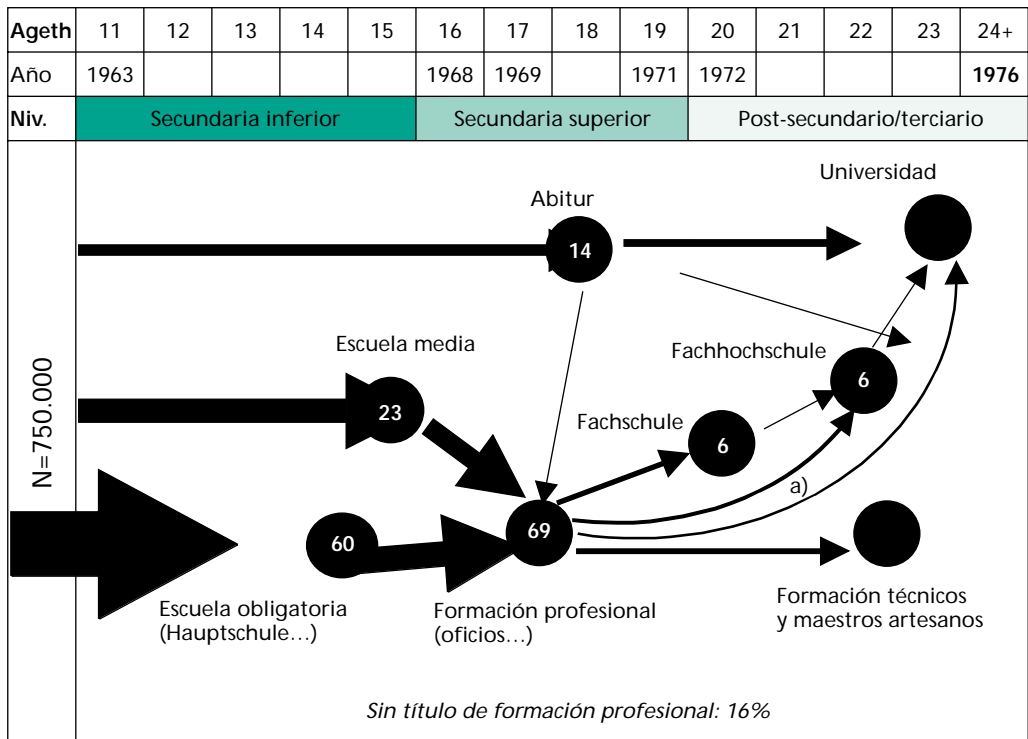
| Ageth | 11 | 12 | 13 | 14 | 15 | 16 | 17 | 18 | 19 | 20 | 21 | 22 | 23 | 24+ |
|---|---|---|---|---|---|---|---|---|---|---|---|---|---|---|
| Año | 1963 | | | | | 1968 | 1969 | | 1971 | 1972 | | | | **1976** |
| Niv. | Secundaria inferior | | | | | Secundaria superior | | | | Post-secundario/terciario | | | | |

N=750.000

Abitur
14
Universidad
Escuela media
23
Fachhochschule
6
Fachschule
6
a)
60
69
Escuela obligatoria (Hauptschule…)
Formación profesional (oficios…)
Formación técnicos y maestros artesanos

*Sin título de formación profesional: 16%*